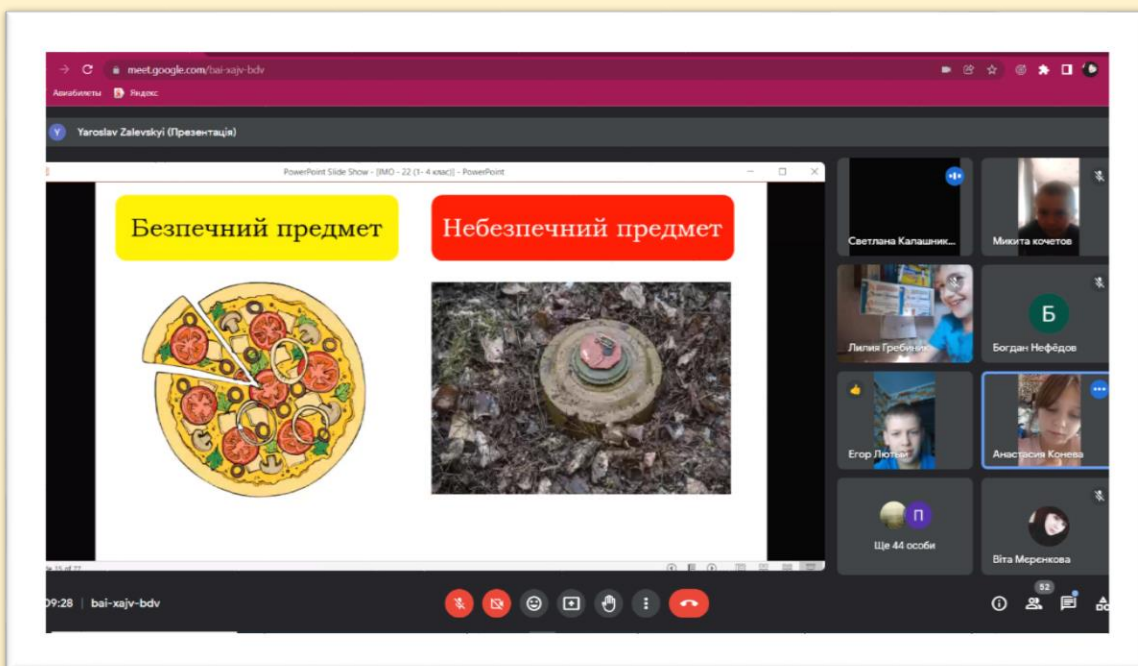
meet.google.com/bai-xajv-bdv

Авиабилеты Яндекс

Y Yaroslav Zalevskyi (Презентація)

PowerPoint Slide Show - [IMO - 22 (1- 4 клас)] - PowerPoint

Безпечний предмет

Небезпечний предмет

Светлана Калашник...

Микита кочетов

Лилия Гребини

Б Богдан Нефёдов

Егор Лют

Анастасия Конева

П Ще 44 особи

Віта Меренкова

09:28 | bai-xajv-bdv

52